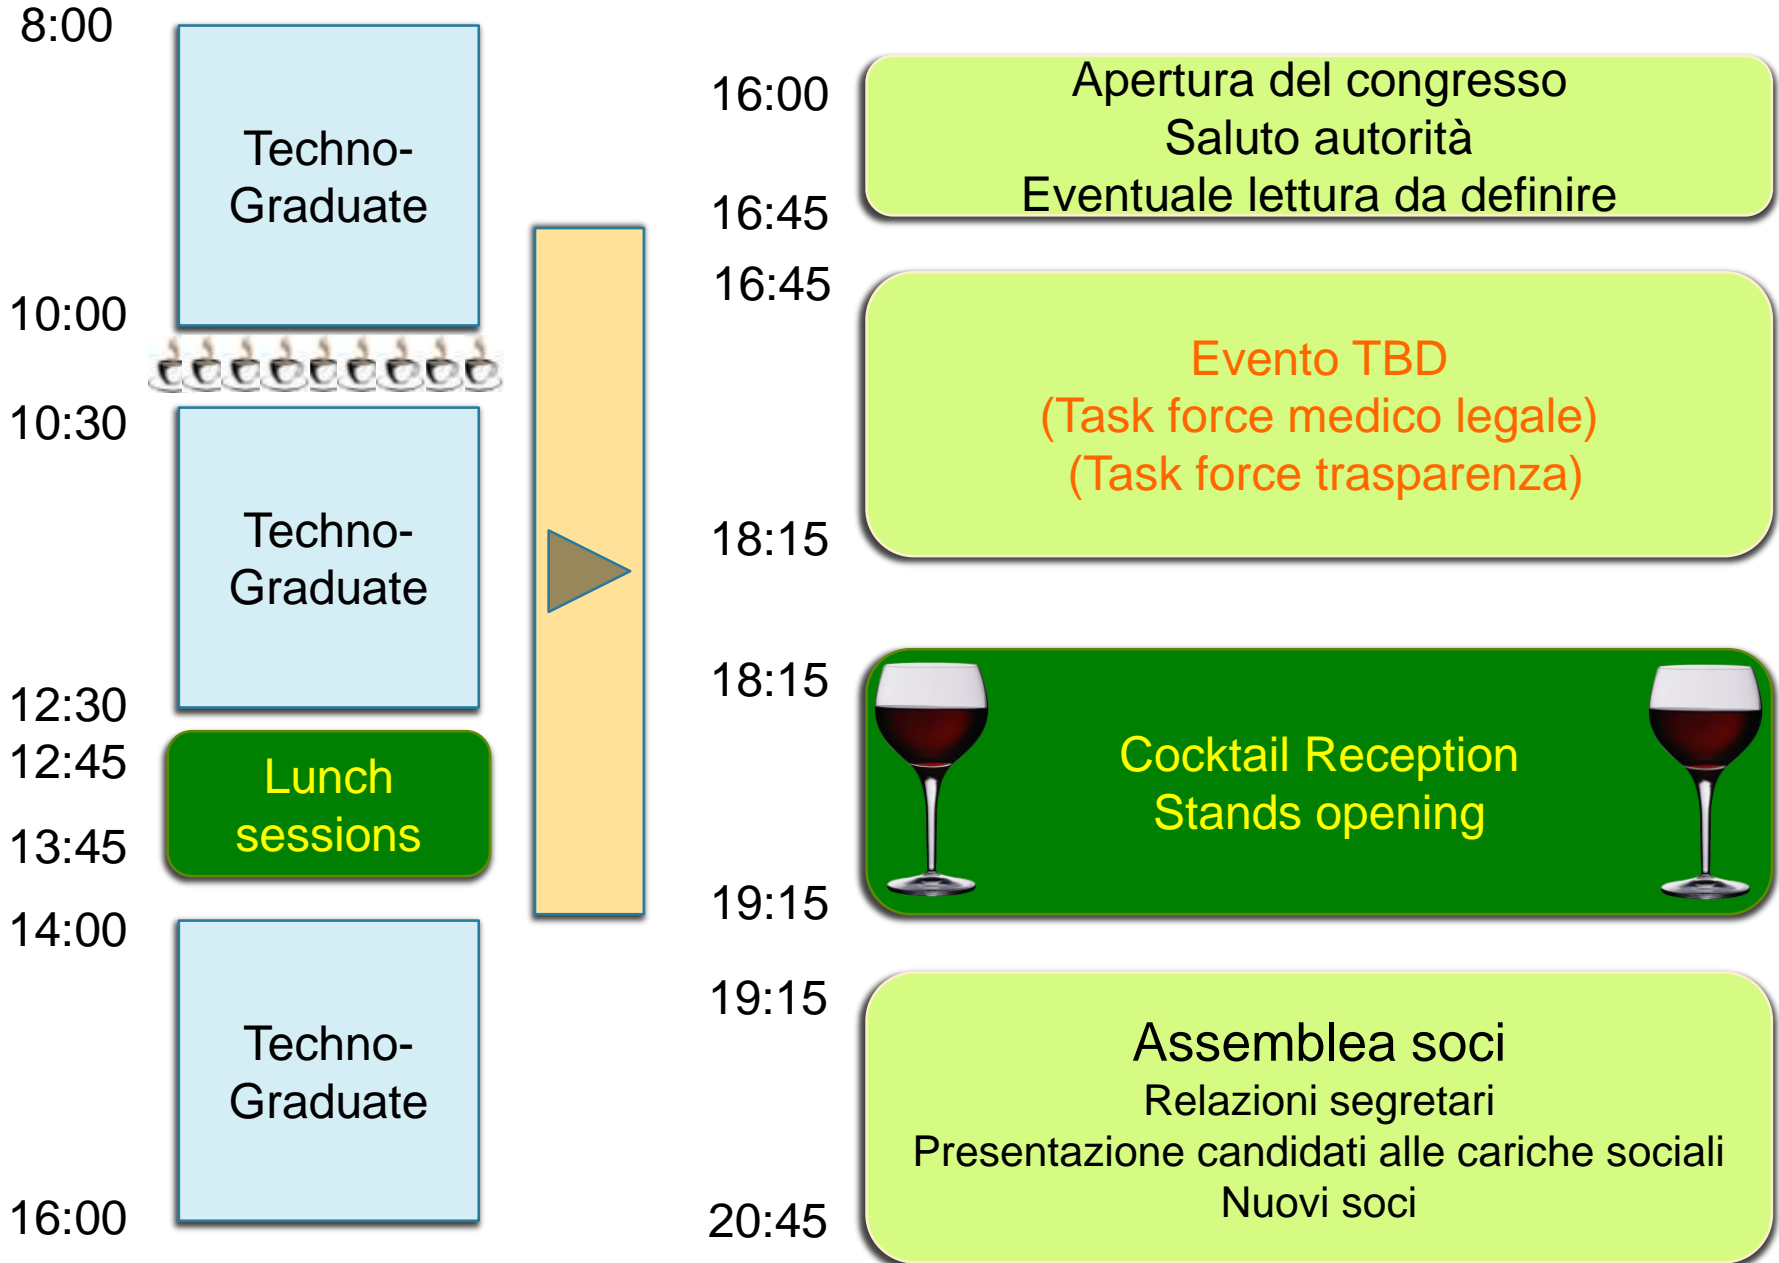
8:00

Techno-Graduate

10:00

10:30

Techno-Graduate

12:30

12:45

Lunch sessions

13:45

14:00

Techno-Graduate

16:00

16:00

Apertura del congresso
Saluto autorità
Eventuale lettura da definire

16:45

16:45

Evento TBD
(Task force medico legale)
(Task force trasparenza)

18:15

18:15

Cocktail Reception
Stands opening

19:15

19:15

Assemblea soci
Relazioni segretari
Presentazione candidati alle cariche sociali
Nuovi soci

20:45